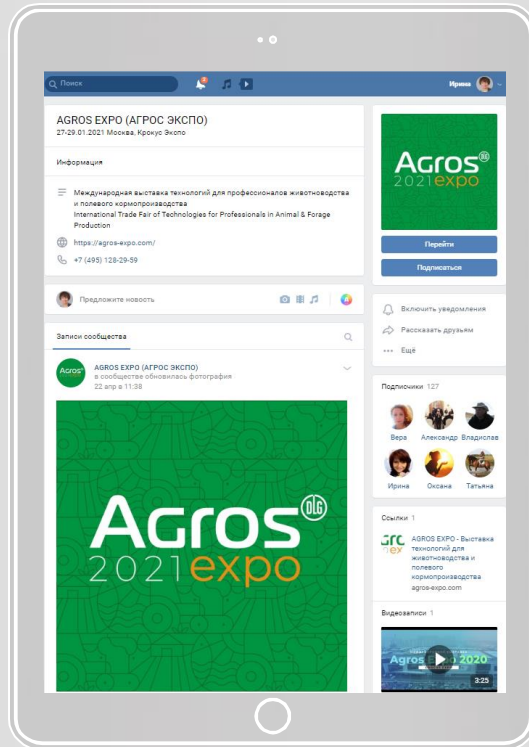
Поиск

Ирина

AGROS EXPO (АГРОС ЭКСПО)
27-29.01.2021 Москва, Крокус Экспо

Информация

Международная выставка технологий для профессионалов животноводства и полевого кормопроизводства
International Trade Fair of Technologies for Professionals in Animal & Forage Production

https://agros-expo.com/

+7 (495) 128-29-59

Предложите новость

Записи сообщества

AGROS EXPO (АГРОС ЭКСПО)
в сообществе обновилась фотография
22 апр в 11:38

AGROS DLG
2021 expo

AGROS DLG
2021 expo

Перейти

Подписаться

Включить уведомления

Рассказать друзьям

Ещё

Подписчики 127

Вера
Александр
Владислав
Ирина
Оксана
Татьяна

Ссылки 1

AGROS EXPO - Выставка технологий для животноводства и полевого кормопроизводства
agros-expo.com

Видеозаписи 1

Agros Expo 2020
3:25